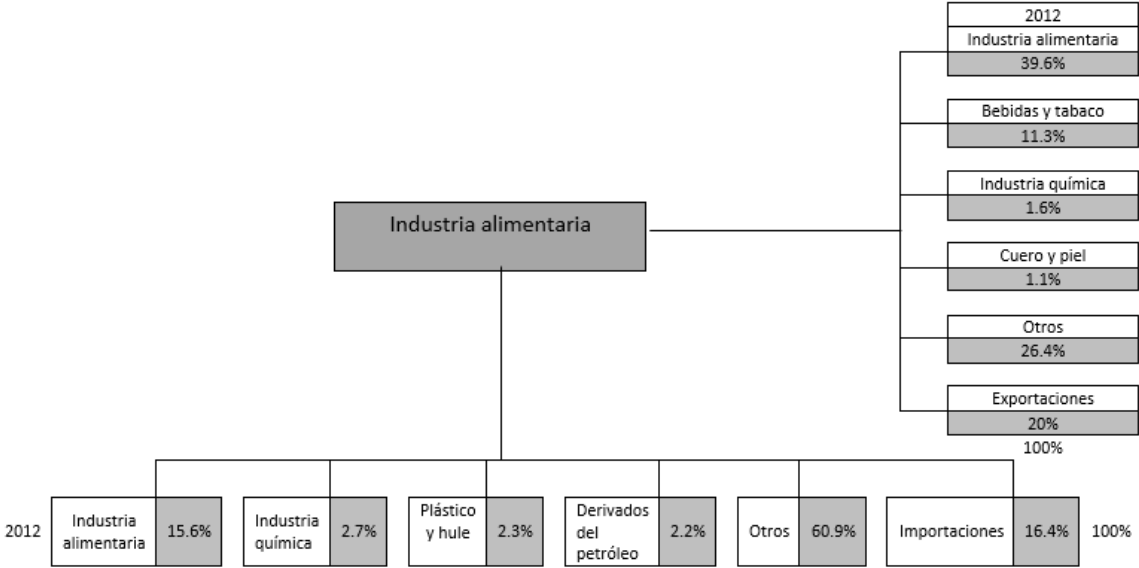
2012
Industria alimentaria
39.6%

Bebidas y tabaco
11.3%

Industria química
1.6%

Cuero y piel
1.1%

Otros
26.4%

Exportaciones
20%

100%

Industria alimentaria

2012

Industria alimentaria 15.6%

Industria química 2.7%

Plástico y hule 2.3%

Derivados del petróleo 2.2%

Otros 60.9%

Importaciones 16.4%

100%